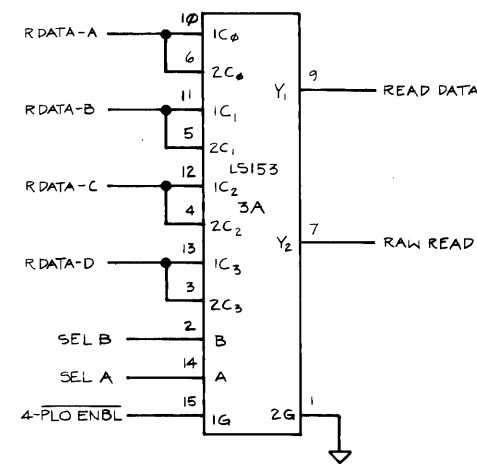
R DATA-A
10
1C$_\phi$
6
2C$_\phi$
R DATA-B
11
1C$_1$
5
2C$_1$
R DATA-C
12
1C$_2$
4
2C$_2$
R DATA-D
13
1C$_3$
3
2C$_3$
LS153
3A
Y$_1$
9
READ DATA
Y$_2$
7
RAW READ
SEL B
2
B
SEL A
14
A
4-$\overline{\text{PLO ENBL}}$
15
1G
2G
1